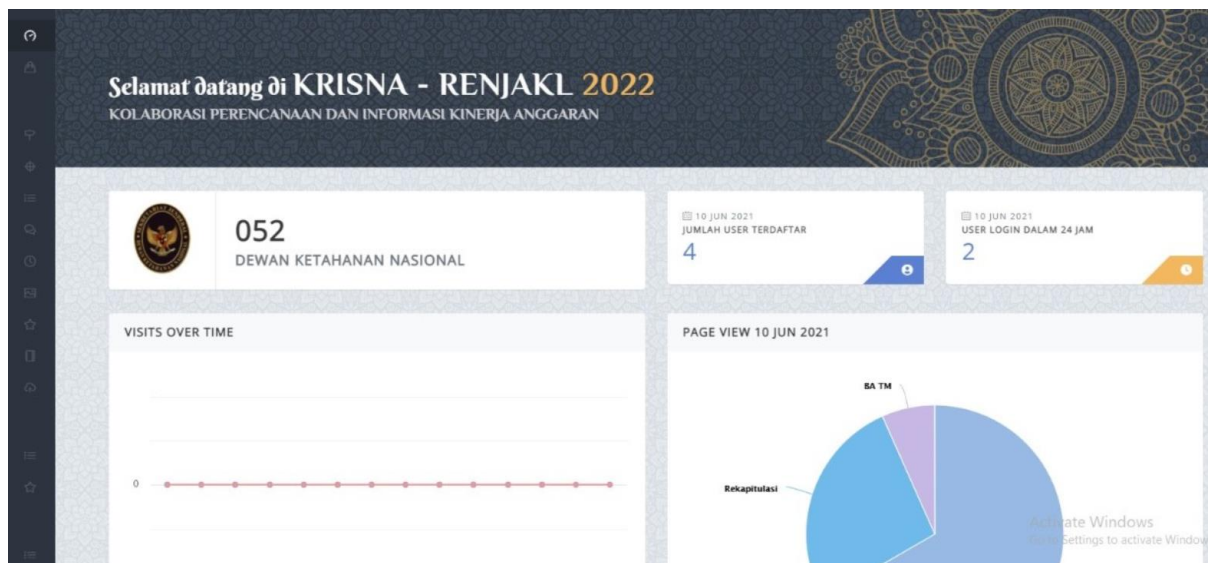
Selamat datang di KRISNA - RENJAKL 2022
KOLABORASI PERENCANAAN DAN INFORMASI KINERJA ANGGARAN

052
DEWAN KETAHANAN NASIONAL

10 JUN 2021
JUMLAH USER TERDAFTAR
4

10 JUN 2021
USER LOGIN DALAM 24 JAM
2

VISITS OVER TIME

0

PAGE VIEW 10 JUN 2021

BA TM

Rekapitulasi

Activate Windows
Go to Settings to activate Windows